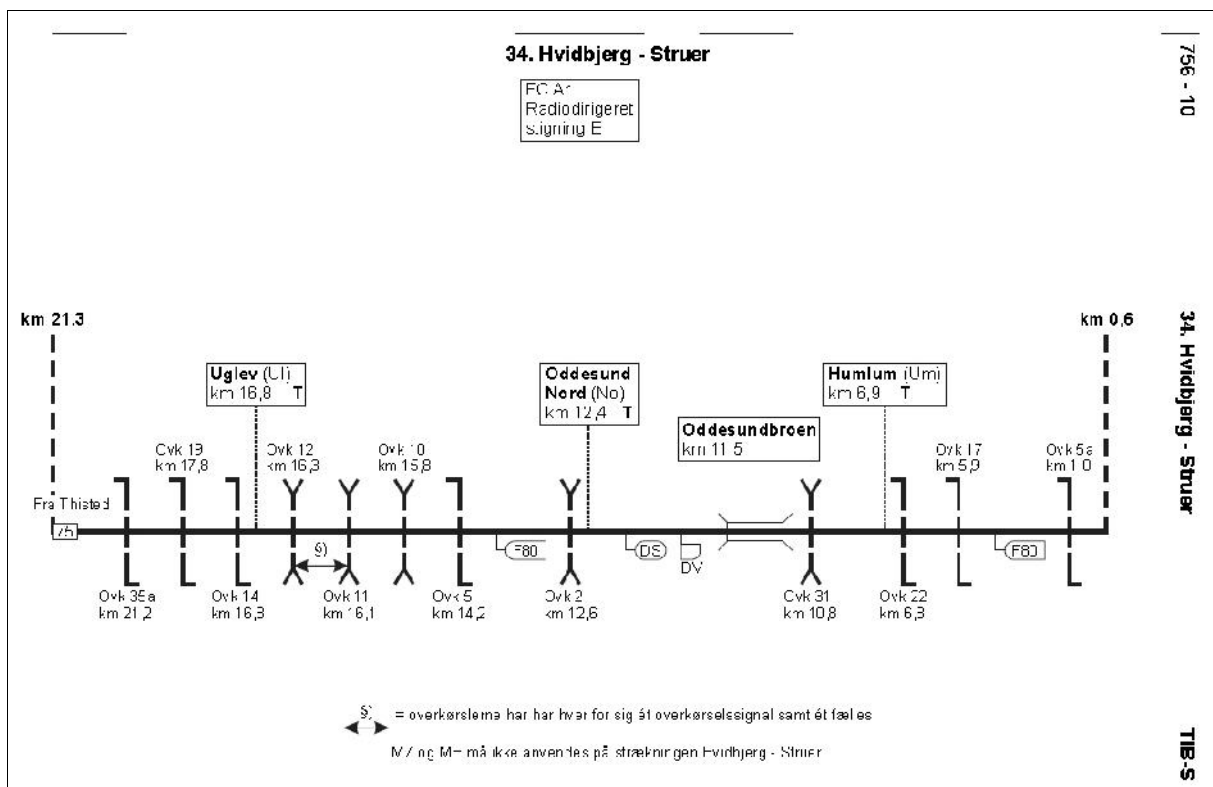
34. Hvidbjerg - Struer

FC A1
Radiodirigeret
Sigming E

756 - 10

km 21.3

km 0,6

34. Hvidbjerg - Struer

Uglev (Ul)
km 16,8 T

Oddesund
Nord (No)
km 12,4 T

Humlum (Um)
km 6,9 T

Oddesundbroen
km 11,5

Ovk 19
km 17,8

Ovk 12
km 16,3

Ovk 10
km 15,8

Ovk 17
km 5,9

Ovk 5a
km 1,0

Fra Thisted

75

9)

F80

DS

DV

F80

Ovk 35a
km 21,2

Ovk 14
km 16,3

Ovk 11
km 16,1

Ovk 5
km 14,2

Ovk 2
km 12,6

Ovk 31
km 10,8

Ovk 22
km 6,3

9) = overkørslerne har har hver for sig ét overkørselssignal samt ét fælles

MZ og ME må ikke anvendes på strækningen Hvidbjerg - Struer

TIB-S